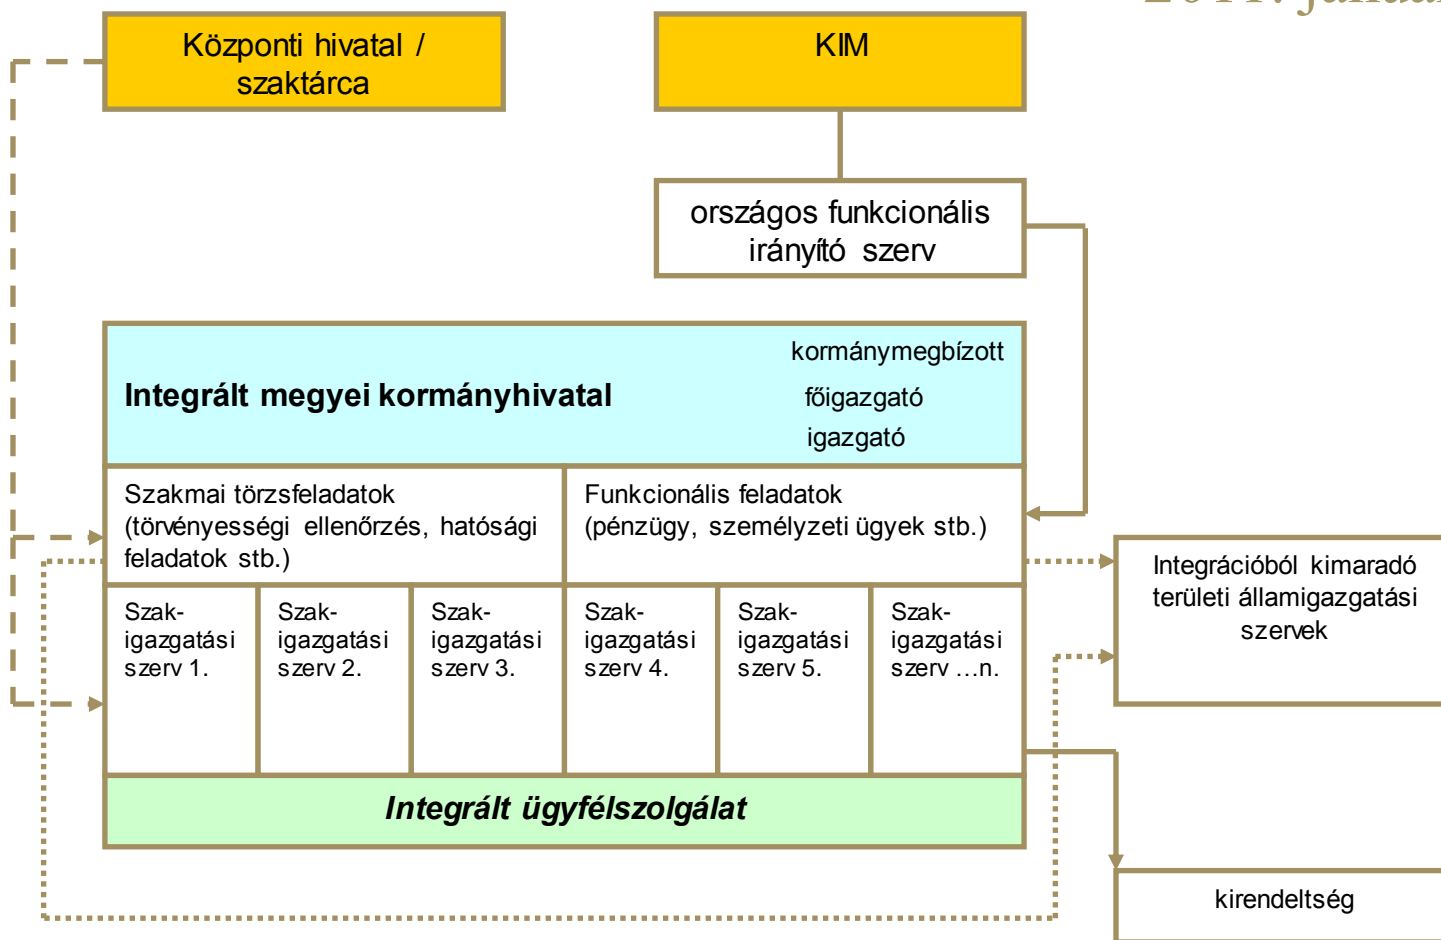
2011. január

Központi hivatal / szaktárca

KIM

országos funkcionális irányító szerv

Integrált megyei kormányhivatal

kormánymegbízott

főigazgató

igazgató

Szakmai törzsfeladatok (törvényességi ellenőrzés, hatósági feladatok stb.)

Funkcionális feladatok (pénzügy, személyzeti ügyek stb.)

Integrációból kimaradó területi államigazgatási szervek

Szak-igazgatási szerv 1.

Szak-igazgatási szerv 2.

Szak-igazgatási szerv 3.

Szak-igazgatási szerv 4.

Szak-igazgatási szerv 5.

Szak-igazgatási szerv …n.

Integrált ügyfélszolgálat

kirendeltség